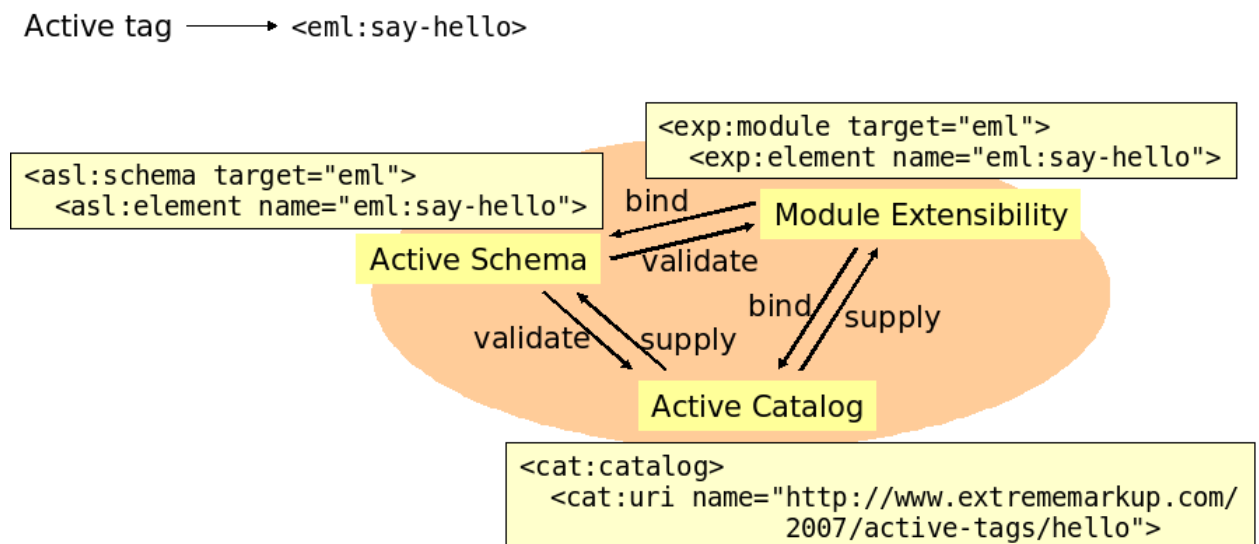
Active tag <eml:say-hello>

<exp:module target="eml">
<exp:element name="eml:say-hello">

<asl:schema target="eml">
<asl:element name="eml:say-hello">

bind

Module Extensibility

Active Schema

validate

bind

supply

validate

supply

Active Catalog

<cat:catalog>
<cat:uri name="http://www.extrememarkup.com/2007/active-tags/hello">